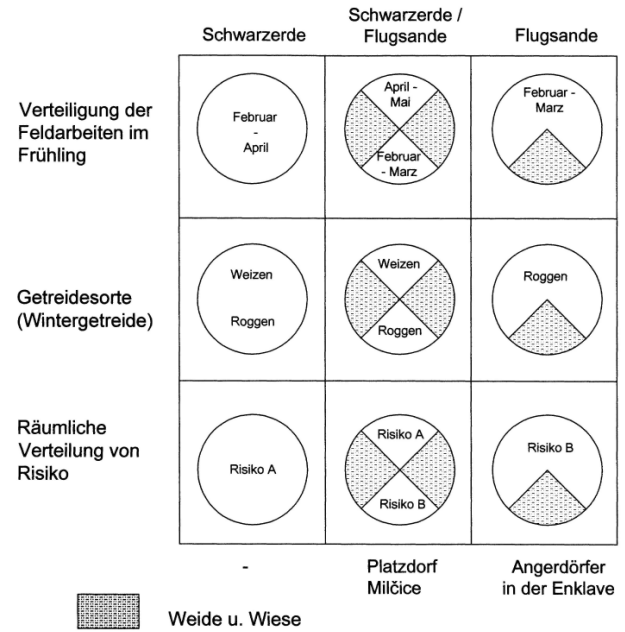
|  | Schwarzerde | Schwarzerde / Flugsande | Flugsande |
|---|---|---|---|
| Verteiligung der Feldarbeiten im Frühling | Februar - April | April - Mai / Februar - Marz | Februar - Marz |
| Getreidesorte (Wintergetreide) | Weizen / Roggen | Weizen / Roggen | Roggen |
| Räumliche Verteilung von Risiko | Risiko A | Risiko A / Risiko B | Risiko B |
|  | - | Platzdorf Milčice | Angerdörfer in der Enklave |

Weide u. Wiese